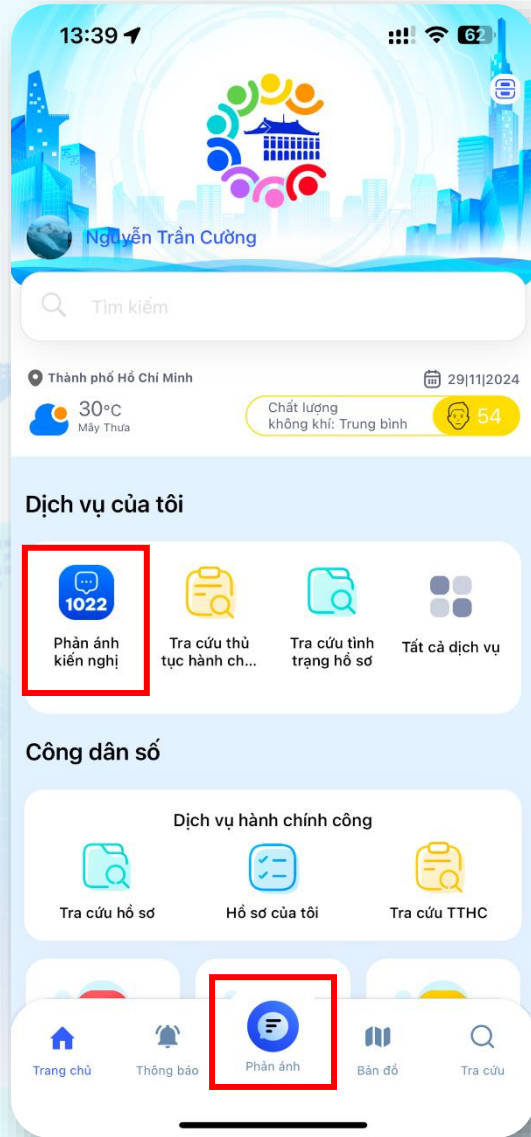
13:39 62

Nguyễn Trần Cường

Tìm kiếm

Thành phố Hồ Chí Minh

29|11|2024

30°C
Mây Thưa

Chất lượng không khí: Trung bình

54

Dịch vụ của tôi

1022
Phản ánh kiến nghị

Tra cứu thủ tục hành ch...

Tra cứu tình trạng hồ sơ

Tất cả dịch vụ

Công dân số

Dịch vụ hành chính công

Tra cứu hồ sơ

Hồ sơ của tôi

Tra cứu TTHC

Trang chủ

Thông báo

Phản ánh

Bản đồ

Tra cứu